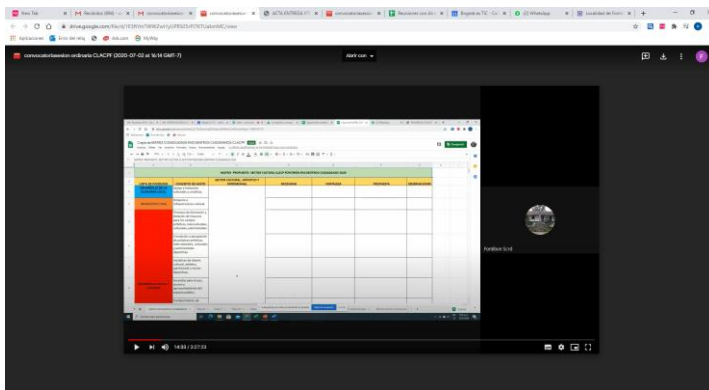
New Tab | Recibidos (898) | convocatoriasesion | convocatoriasesion | ACTA ENTREGA | convocatoriasesion | Reuniones con dir | Brigada de TIC | WhatsApp | Localidad de Fonti

drive.google.com/file/d/1E3Kfm7WNEZxxl1yDFK0Z5rfV7BTUaknhMC/view

Aplicaciones | Error del relay | dde.com | MyWay

convocatoriasesion ordinaria CLACPF (2020-07-02 at 16:14 GMT-7)

Abrir con

Fontibon Scrd

14:33 / 2:27:33